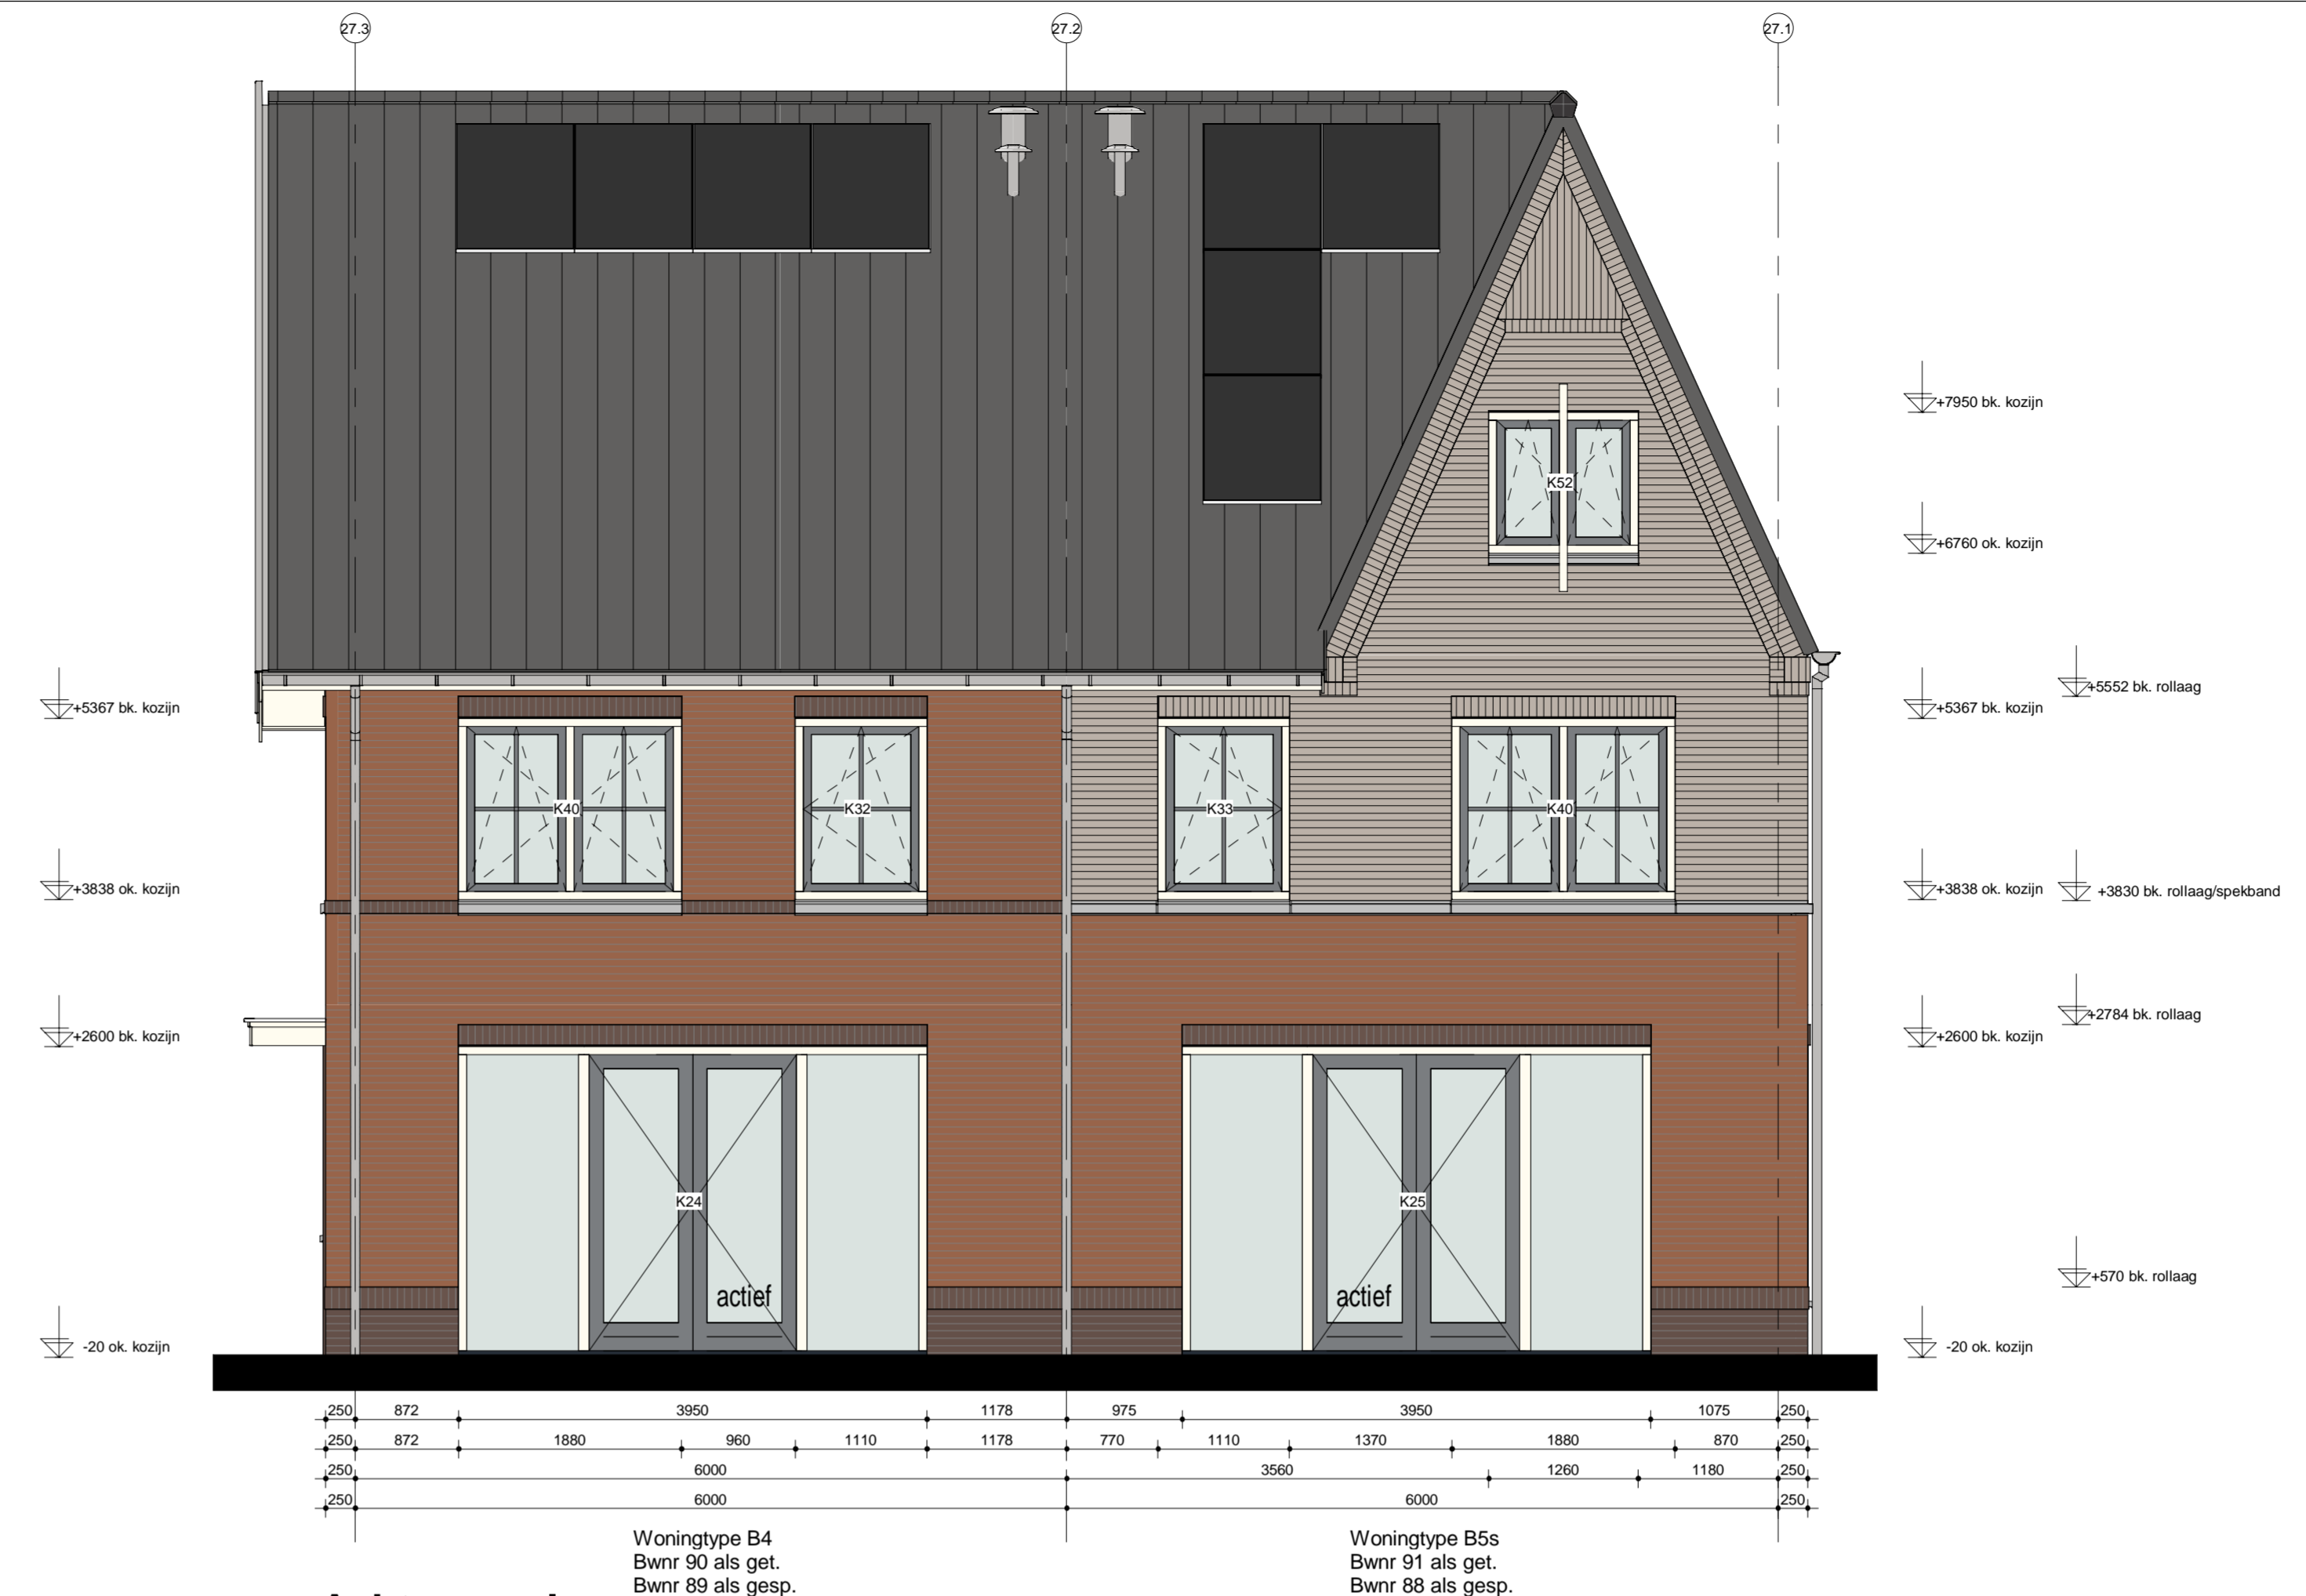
27.3
27.2
27.1

+7950 bk. kozijn
+6760 ok. kozijn
+5552 bk. rollaag
+5367 bk. kozijn
+5367 bk. kozijn
+3838 ok. kozijn
+3838 ok. kozijn
+3830 bk. rollaag/spekband
+2784 bk. rollaag
+2600 bk. kozijn
+2600 bk. kozijn
+570 bk. rollaag
-20 ok. kozijn
-20 ok. kozijn

K52
K40
K32
K33
K40
K24
K25
actief
actief

250 872 3950 1178 975 3950 1075 250
250 872 1880 960 1110 1178 770 1110 1370 1880 870 250
250 6000 3560 1260 1180 250
250 6000 6000 250

Woningtype B4
Bwnr 90 als get.
Bwnr 89 als gesp.

Woningtype B5s
Bwnr 91 als get.
Bwnr 88 als gesp.